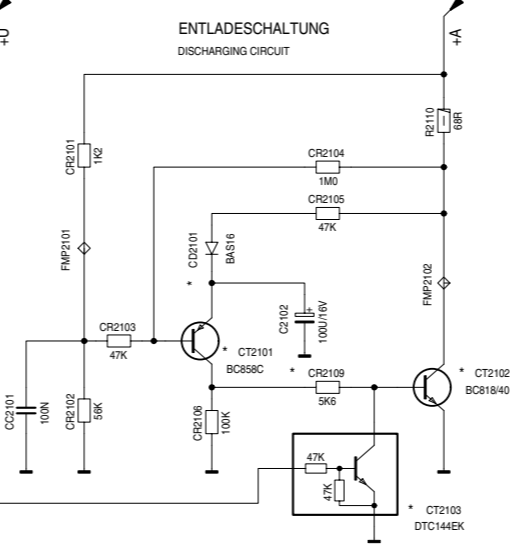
+U
ENTLADESCHALTUNG
DISCHARGING CIRCUIT
+A

R2110
68R
CR2101
1K2
CR2104
1M0
CR2105
47K
FMP2101
CD2101
BAS16
*
FMP2102
C2102
100U/16V
CR2103
47K
*
CT2101
BC858C
*
CT2102
BC818/40
*
CR2109
5K6
CC2101
100N
CR2102
56K
CR2106
100K
47K
47K
*
CT2103
DTC144EK